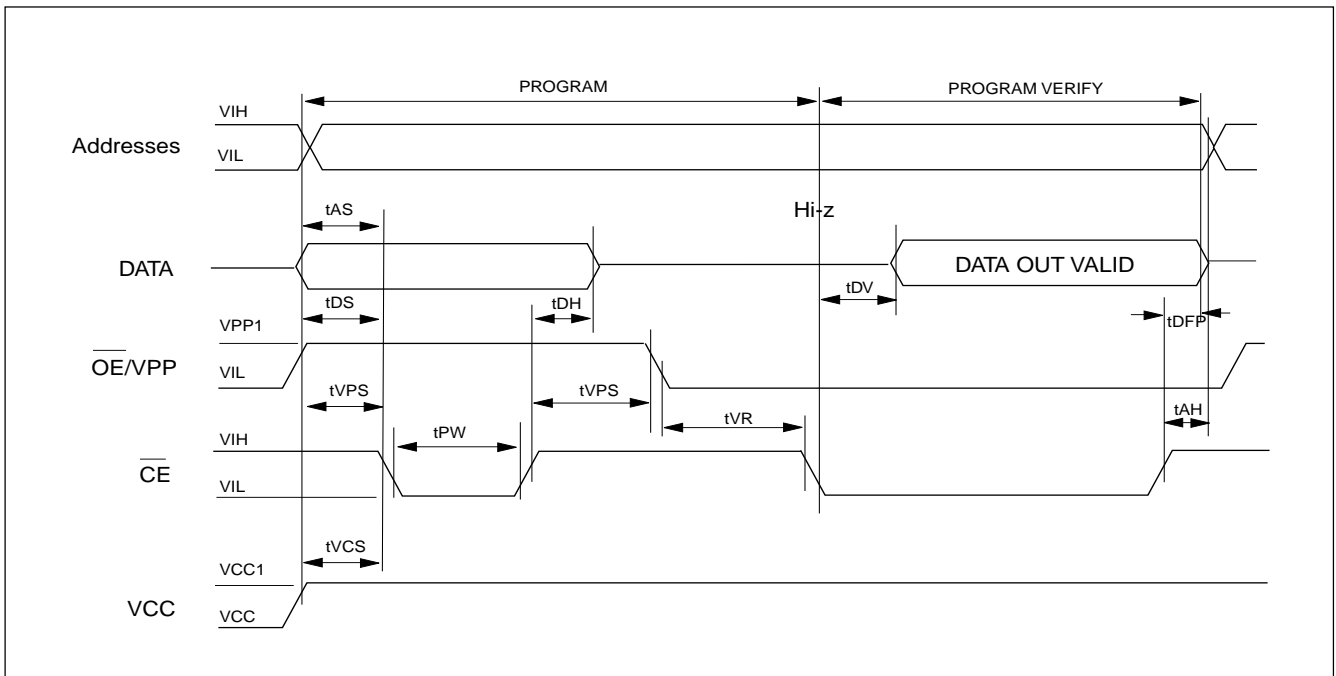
PROGRAM

PROGRAM VERIFY

VIH

Addresses

VIL

tAS

Hi-z

DATA

DATA OUT VALID

tDS

tDH

tDV

VPP1

tDFP

$\overline{OE}$/VPP

VIL

tVPS

tVPS

tVR

tAH

VIH

tPW

$\overline{CE}$

VIL

tVCS

VCC1

VCC

VCC